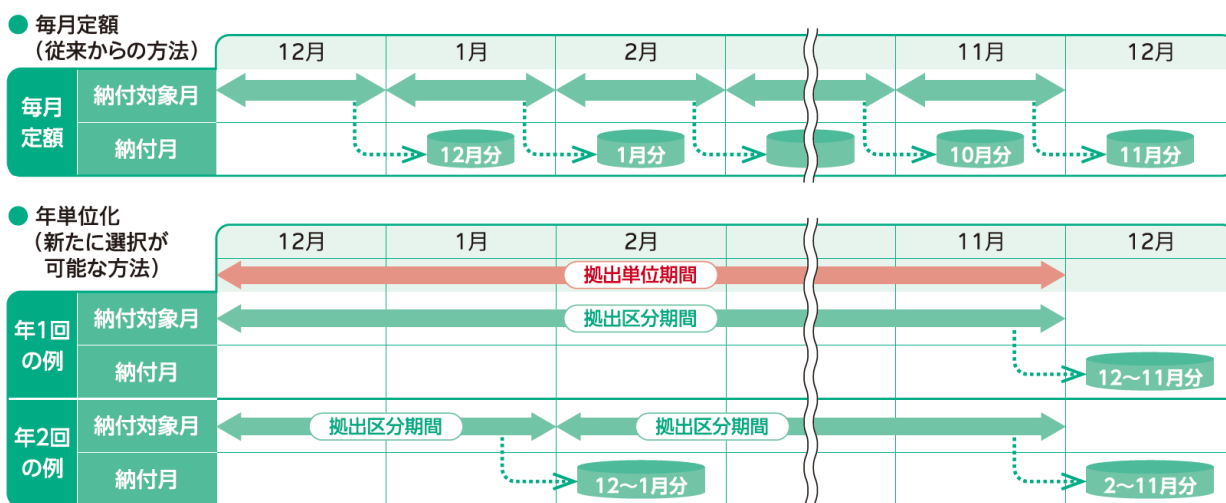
● 毎月定額
（従来からの方法）

| | | 12月 | 1月 | 2月 | | 11月 | 12月 |
|---|---|---|---|---|---|---|---|
| 毎月定額 | 納付対象月 | | | | | | |
| | 納付月 | | 12月分 | 1月分 | | 10月分 | 11月分 |

● 年単位化
（新たに選択が可能な方法）

| | | 12月 | 1月 | 2月 | | 11月 | 12月 |
|---|---|---|---|---|---|---|---|
| | | 拠出単位期間 | | | | | |
| 年1回の例 | 納付対象月 | 拠出区分期間 | | | | | |
| | 納付月 | | | | | | 12～11月分 |
| 年2回の例 | 納付対象月 | 拠出区分期間 | | 拠出区分期間 | | | |
| | 納付月 | | 12～1月分 | | | | 2～11月分 |